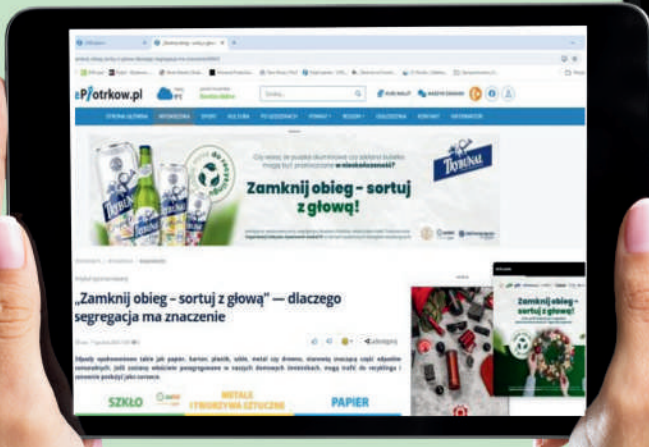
ePiotrkow.pl

Zamknij obieg – sortuj z głową!

TRYBUNAŁ

„Zamknij obieg – sortuj z głową" — dlaczego segregacja ma znaczenie

SZKŁO

METALE I TWORZYWA SZTUCZNE

PAPIER

Zamknij obieg – sortuj z głową!